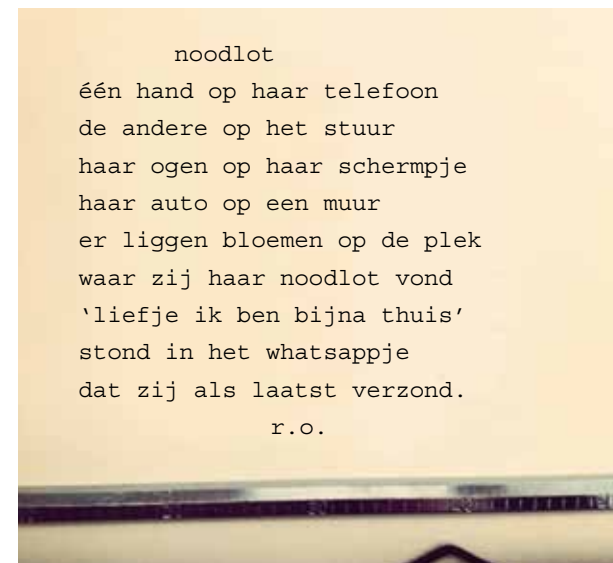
noodlot

één hand op haar telefoon
de andere op het stuur
haar ogen op haar schermpje
haar auto op een muur
er liggen bloemen op de plek
waar zij haar noodlot vond
'liefje ik ben bijna thuis'
stond in het whatsappje
dat zij als laatst verzond.

r.o.